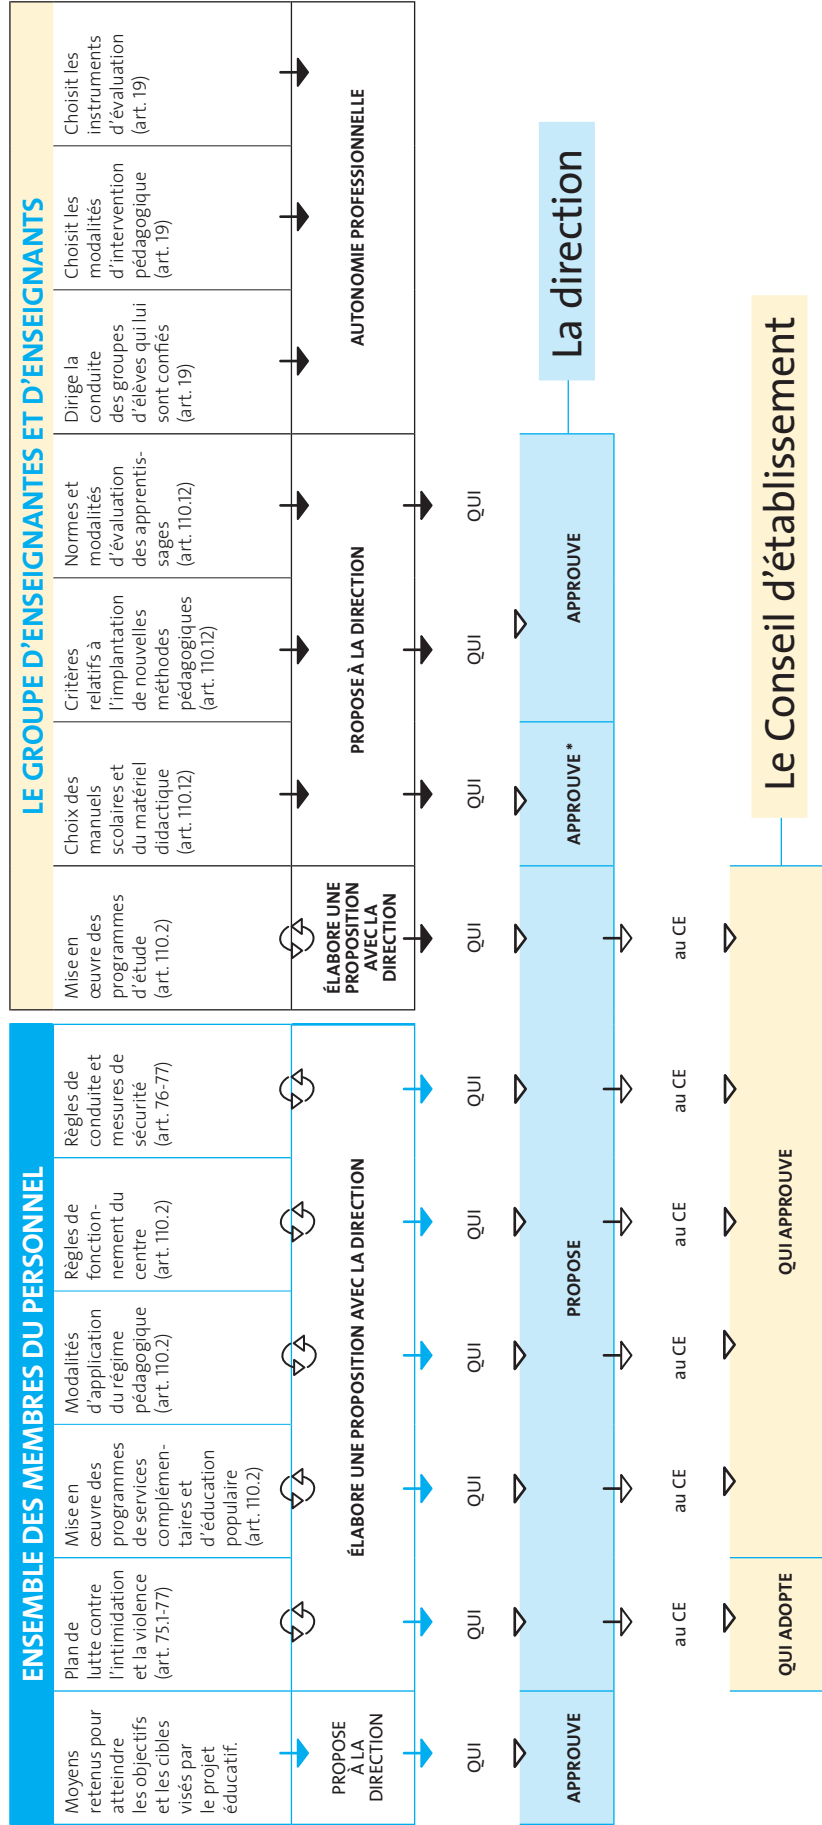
ENSEMBLE DES MEMBRES DU PERSONNEL

| Moyens retenus pour atteindre les objectifs et les cibles visés par le projet éducatif. | Plan de lutte contre l'intimidation et la violence (art. 75.1-77) | Mise en œuvre des programmes de services complémentaires et d'éducation populaire (art. 110.2) | Modalités d'application du régime pédagogique (art. 110.2) | Règles de fonctionnement du centre (art. 110.2) | Règles de conduite et mesures de sécurité (art. 76-77) |
|---|---|---|---|---|---|
| PROPOSE À LA DIRECTION | ÉLABORE UNE PROPOSITION AVEC LA DIRECTION | | | | |
| QUI | QUI | QUI | QUI | QUI | QUI |
| APPROUVE | PROPOSE | | | | |
| | au CE | au CE | au CE | au CE | au CE |
| | QUI ADOPTE | QUI APPROUVE | | | |

LE GROUPE D'ENSEIGNANTES ET D'ENSEIGNANTS

| Mise en œuvre des programmes d'étude (art. 110.2) | Choix des manuels scolaires et du matériel didactique (art. 110.12) | Critères relatifs à l'implantation de nouvelles méthodes pédagogiques (art. 110.12) | Normes et modalités d'évaluation des apprentissages (art. 110.12) | Dirige la conduite des groupes d'élèves qui lui sont confiés (art. 19) | Choisit les modalités d'intervention pédagogique (art. 19) | Choisit les instruments d'évaluation (art. 19) |
|---|---|---|---|---|---|---|
| ÉLABORE UNE PROPOSITION AVEC LA DIRECTION | PROPOSE À LA DIRECTION | | | AUTONOMIE PROFESSIONNELLE | | |
| QUI | QUI | QUI | QUI | | | |
| PROPOSE | APPROUVE * | APPROUVE | | | | |
| au CE | | | | | | |

La direction

Le Conseil d'établissement